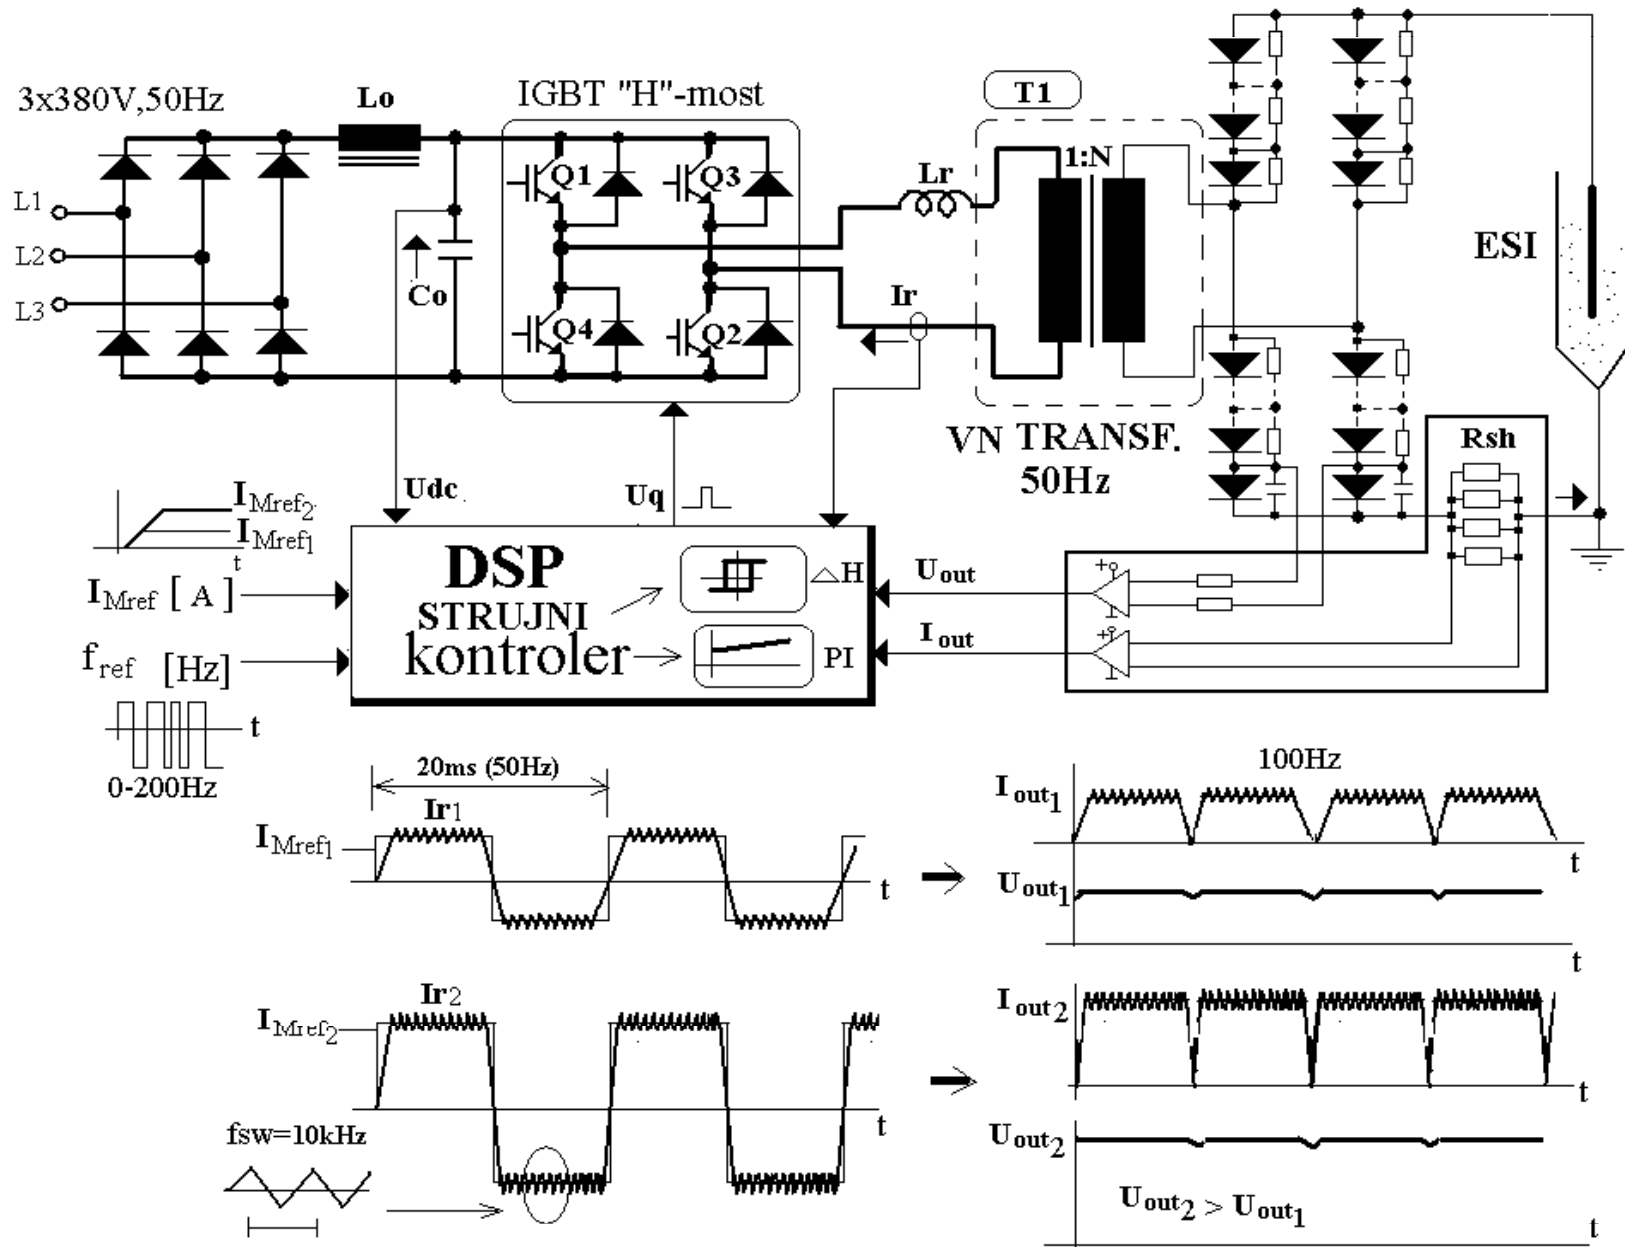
3x380V,50Hz

Lo

IGBT "H"-most

T1

L1

L2

L3

Q1

Q3

Q4

Q2

Co

Lr

1:N

Ir

ESI

VN TRANSF. 50Hz

Rsh

$I_{Mref_2}$

$I_{Mref_1}$

t

Udc

Uq

DSP

STRUJNI

kontroler

△H

PI

$U_{out}$

$I_{out}$

$I_{Mref}$ [ A ]

$f_{ref}$ [Hz]

t

0-200Hz

20ms (50Hz)

$Ir_1$

$I_{Mref_1}$

t

100Hz

$I_{out_1}$

t

$U_{out_1}$

t

$Ir_2$

$I_{Mref_2}$

t

fsw=10kHz

$I_{out_2}$

t

$U_{out_2}$

$U_{out_2} > U_{out_1}$

t